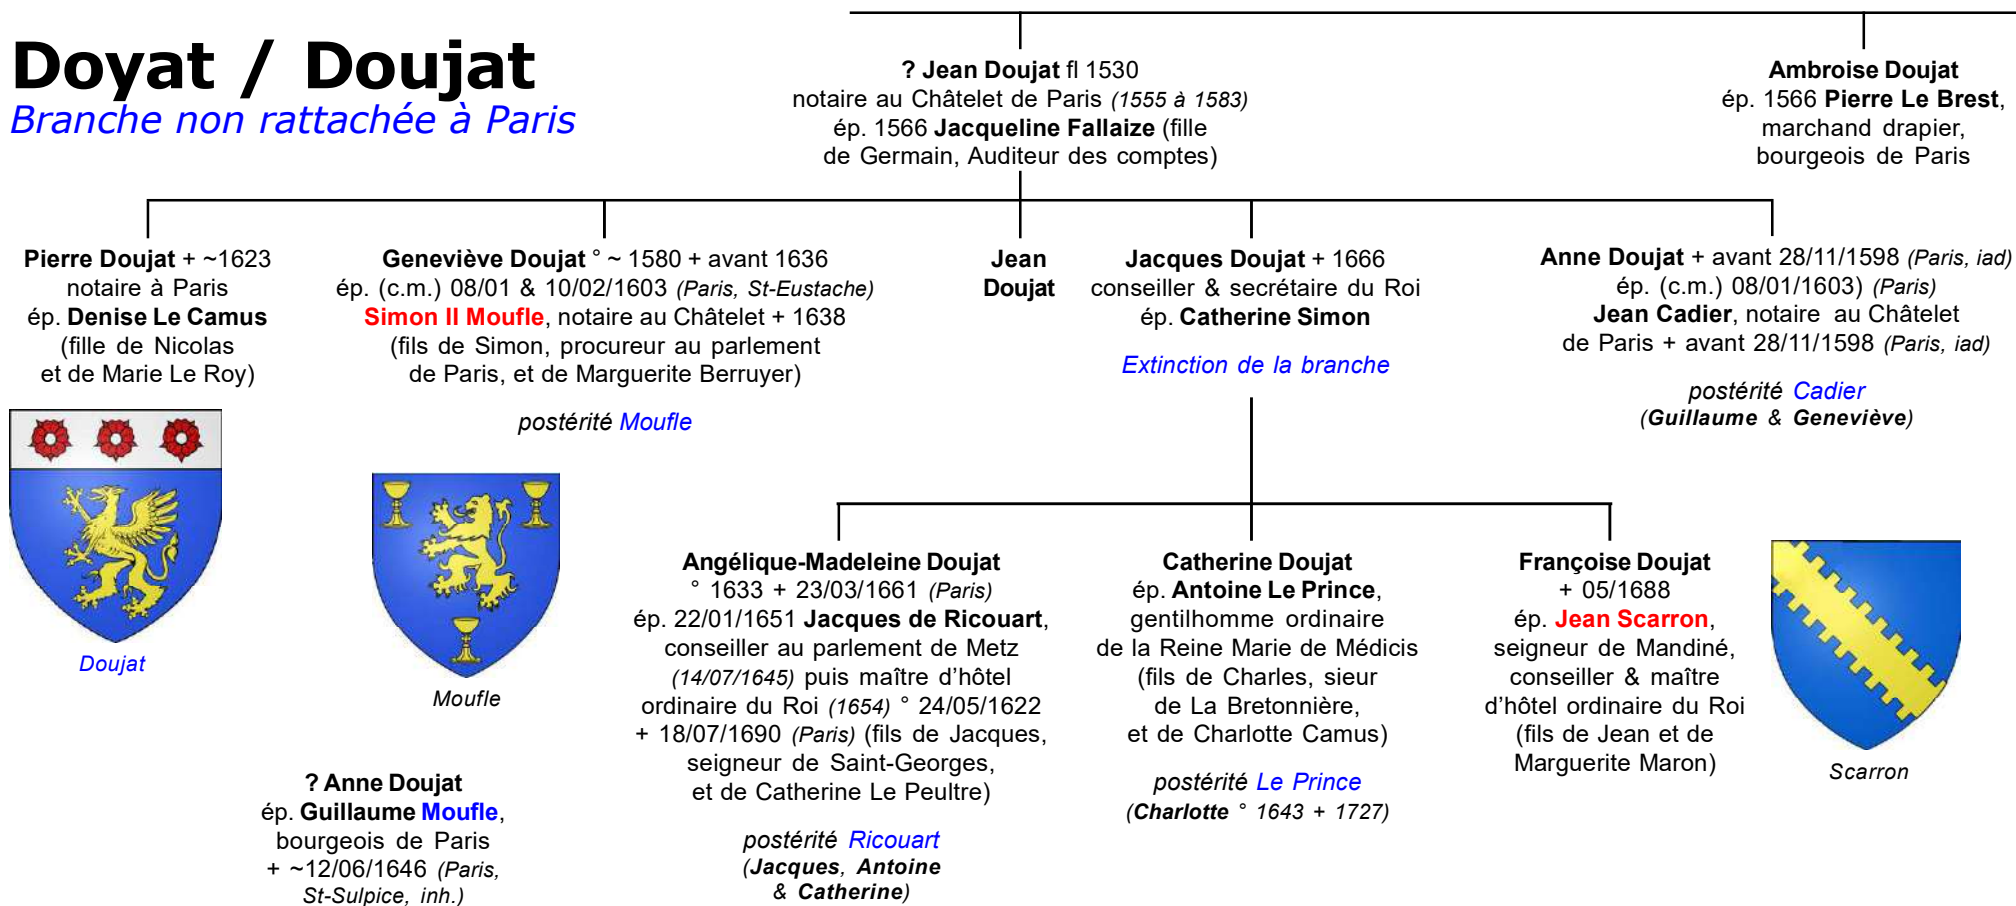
Doyat / Doujat
Branche non rattachée à Paris

? Jean Doujat fl 1530
notaire au Châtelet de Paris (1555 à 1583)
ép. 1566 Jacqueline Fallaize (fille de Germain, Auditeur des comptes)

Ambroise Doujat
ép. 1566 Pierre Le Brest, marchand drapier, bourgeois de Paris

Pierre Doujat + ~1623
notaire à Paris
ép. Denise Le Camus
(fille de Nicolas et de Marie Le Roy)

Doujat

Geneviève Doujat ° ~ 1580 + avant 1636
ép. (c.m.) 08/01 & 10/02/1603 (Paris, St-Eustache)
Simon II Moufle, notaire au Châtelet + 1638
(fils de Simon, procureur au parlement de Paris, et de Marguerite Berruyer)

postérité Moufle

Moufle

Jean Doujat

Jacques Doujat + 1666
conseiller & secrétaire du Roi
ép. Catherine Simon

Extinction de la branche

Anne Doujat + avant 28/11/1598 (Paris, iad)
ép. (c.m.) 08/01/1603) (Paris)
Jean Cadier, notaire au Châtelet de Paris + avant 28/11/1598 (Paris, iad)

postérité Cadier
(Guillaume & Geneviève)

Angélique-Madeleine Doujat
° 1633 + 23/03/1661 (Paris)
ép. 22/01/1651 Jacques de Ricouart, conseiller au parlement de Metz (14/07/1645) puis maître d'hôtel ordinaire du Roi (1654) ° 24/05/1622 + 18/07/1690 (Paris) (fils de Jacques, seigneur de Saint-Georges, et de Catherine Le Peultre)

postérité Ricouart
(Jacques, Antoine & Catherine)

Catherine Doujat
ép. Antoine Le Prince, gentilhomme ordinaire de la Reine Marie de Médicis (fils de Charles, sieur de La Bretonnière, et de Charlotte Camus)

postérité Le Prince
(Charlotte ° 1643 + 1727)

Françoise Doujat
+ 05/1688
ép. Jean Scarron, seigneur de Mandiné, conseiller & maître d'hôtel ordinaire du Roi (fils de Jean et de Marguerite Maron)

Scarron

? Anne Doujat
ép. Guillaume Moufle, bourgeois de Paris
+ ~12/06/1646 (Paris, St-Sulpice, inh.)